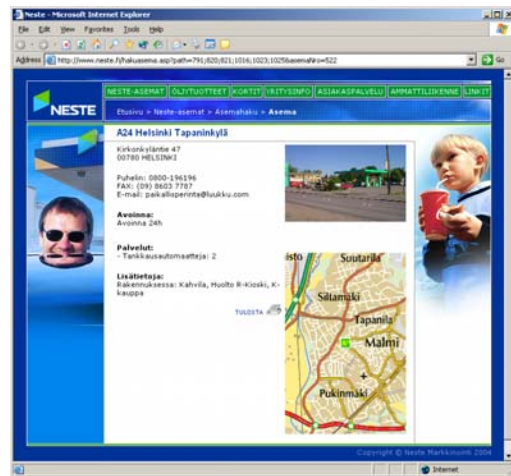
Neste - Microsoft Internet Explorer

File Edit View Favorites Tools Help

Address http://www.neste.fi/hakuasema.asp?path=791;820;821;1016;1023;1025&asemaNro=522

Go

NESTE

NESTE-ASEMAT | ÖLJYTUOTTEET | KORTIT | YRITYSINFO | ASIAKASPALVELU | AMMATTILIIKENNE | LINKIT

Etusivu > Neste-asemat > Asemahaku > Asema

A24 Helsinki Tapaninkylä

Kirkonkyläntie 47
00780 HELSINKI

Puhelin: 0800-196196
FAX: (09) 8603 7787
E-mail: paikallisperinta@luukku.com

Avoinna:
Avoinna 24h

Palvelut:
- Tankkausautomaatteja: 2

Lisätietoja:
Rakennuksessa: Kahvila, Huolto R-Kioski, K-kauppa

TULOSTA

isto
Suutarila
Siltamäki
Tapanila
Malmi
Pukinmäki

Copyright © Neste Markkinointi 2004

Internet